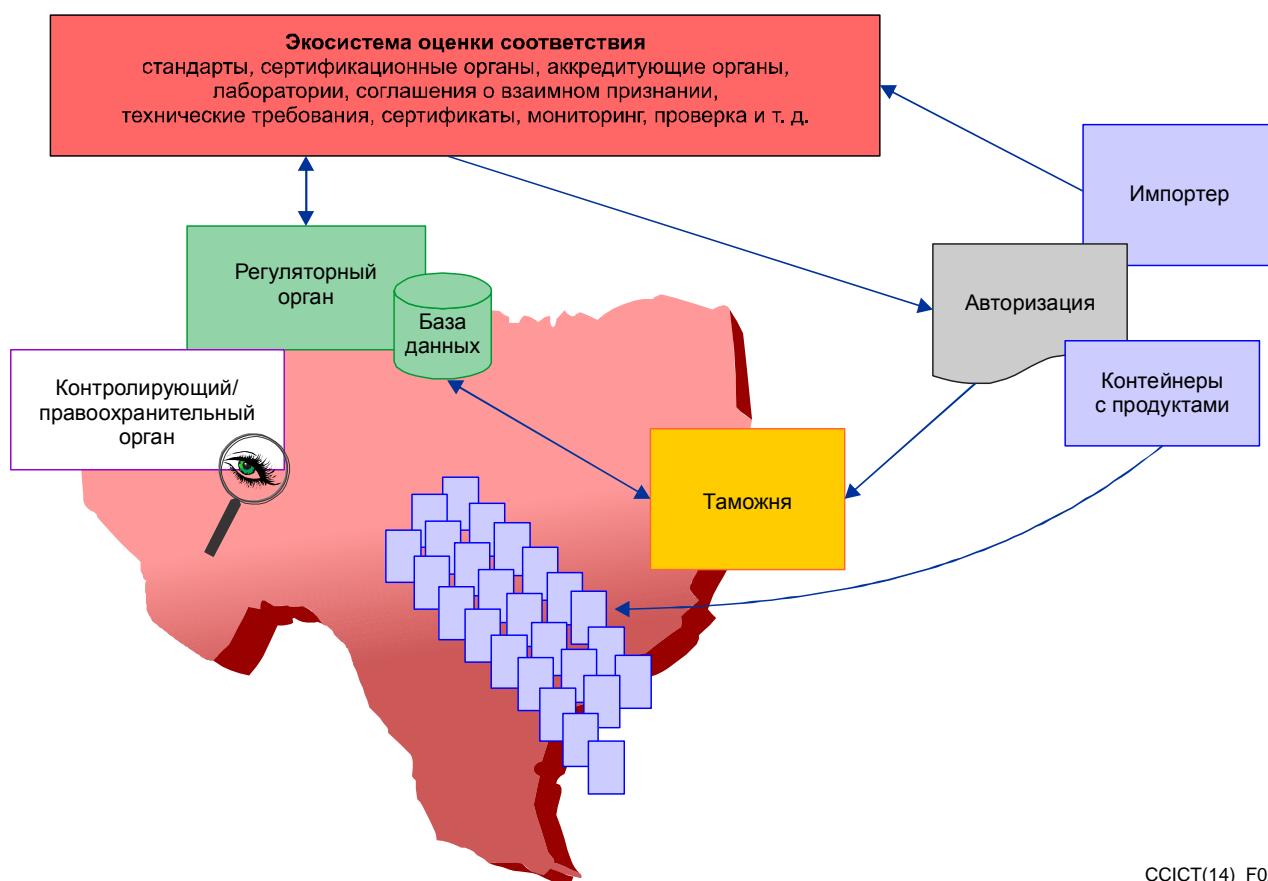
**Экосистема оценки соответствия**
стандарты, сертификационные органы, аккредитующие органы, лаборатории, соглашения о взаимном признании, технические требования, сертификаты, мониторинг, проверка и т. д.

Импортер

Регуляторный орган

База данных

Авторизация

Контейнеры с продуктами

Контролирующий/ правоохранительный орган

Таможня

CCICT(14)_F0